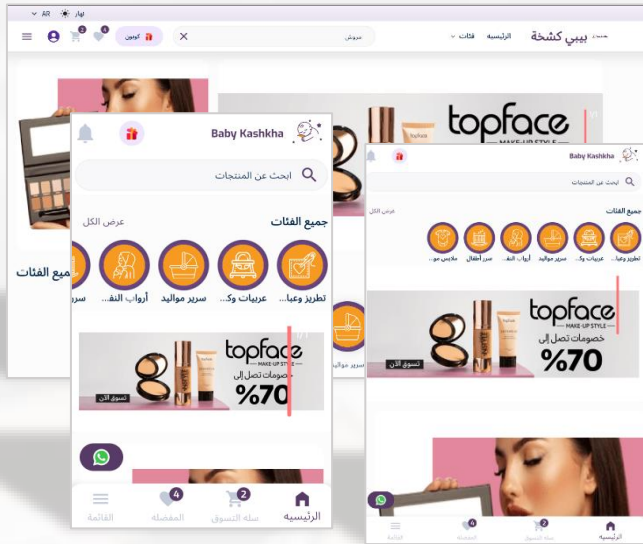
AR نهار

بيبي كشخة الرئيسية فئات

كوبون 4 2

Baby Kashkha

ابحث عن المنتجات

جميع الفئات عرض الكل

تطريز وعبا... عربيات وك... سرير مواليد أرواب النف... سر

جميع الفئات

topface MAKE-UP STYLE
خصومات تصل إلى
%70
تسوق الآن

4 2
القائمة المفضلة سلة التسوق الرئيسية

Baby Kashkha

ابحث عن المنتجات

جميع الفئات عرض الكل

تطريز وعبا... عربيات وك... سرير مواليد أرواب النف... سرر أطفال ملابس مو...

topface MAKE-UP STYLE
خصومات تصل إلى
%70
تسوق الآن

القائمة المفضلة سلة التسوق الرئيسية